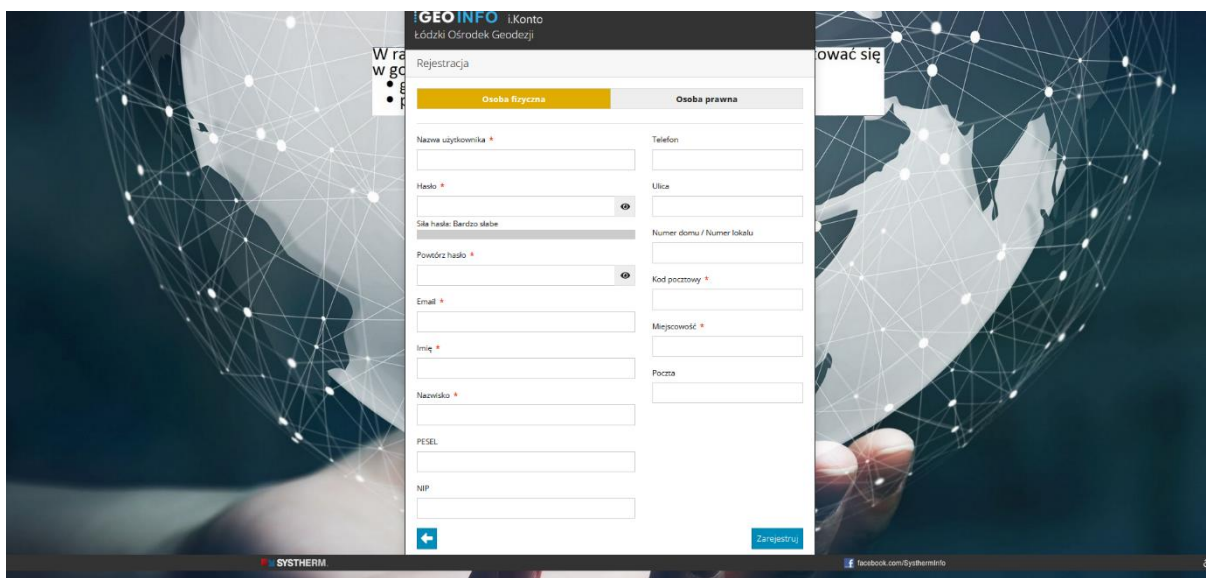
iGEO INFO i.Konto
Łódzki Ośrodek Geodezji

W ra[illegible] ować się w go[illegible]
• g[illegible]
• p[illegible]

Rejestracja

Osoba fizyczna | Osoba prawna

Nazwa użytkownika *

Hasło *

Siła hasła: Bardzo słabe

Powtórz hasło *

Email *

Imię *

Nazwisko *

PESEL

NIP

Telefon

Ulica

Numer domu / Numer lokalu

Kod pocztowy *

Miejscowość *

Poczta

Zarejestruj

SYSTHERM.

facebook.com/SysthermInfo